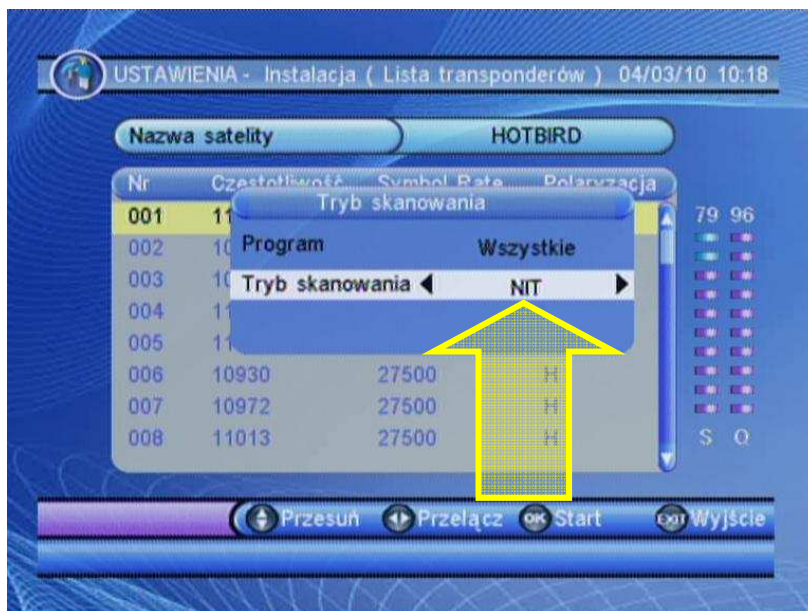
USTAWIENIA - Instalacja ( Lista transponderów ) 04/03/10 10:18

Nazwa satelity
HOTBIRD

Nr Częstotliwość Symbol Rate Polaryzacja

| Nr | Częstotliwość | Symbol Rate | Polaryzacja |
|---|---|---|---|
| 001 | 11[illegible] | | |
| 002 | 10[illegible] | | |
| 003 | 1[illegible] | | |
| 004 | 1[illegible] | | |
| 005 | 1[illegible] | | |
| 006 | 10930 | 27500 | H |
| 007 | 10972 | 27500 | H |
| 008 | 11013 | 27500 | H |

Tryb skanowania
Program Wszystkie
Tryb skanowania NIT

79 96
S Q

Przesuń Przełącz OK Start EXIT Wyjście